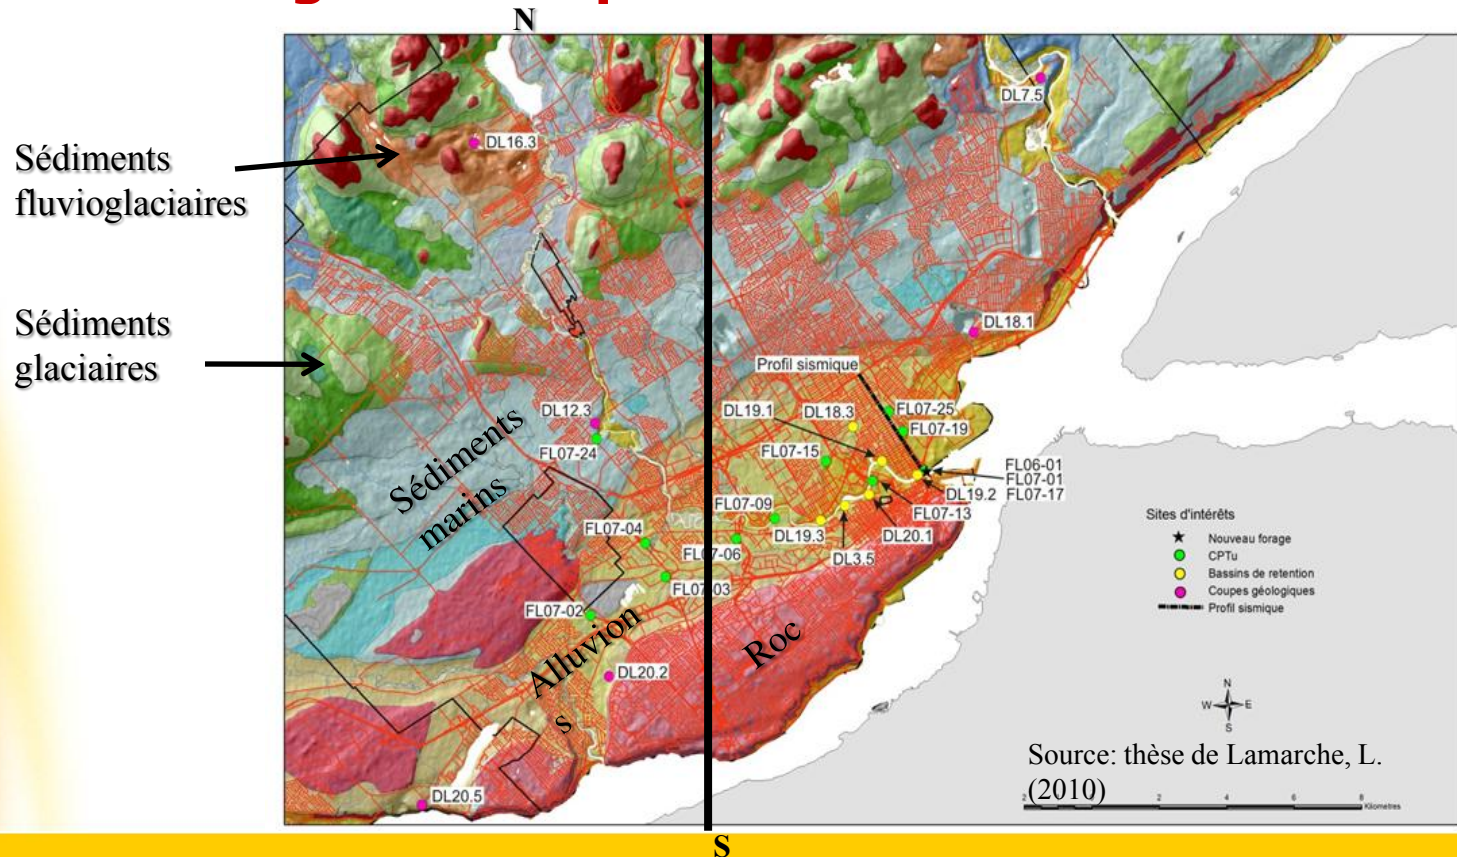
N

Sédiments fluvioglaciaires

Sédiments glaciaires

Sédiments marins

Alluvions

Roc

DL16.3
DL7.5
DL18.1
Profil sismique
DL12.3
DL19.1
DL18.3
FL07-25
FL07-19
FL07-24
FL07-15
FL06-01
FL07-01
FL07-17
DL19.2
FL07-09
FL07-13
FL07-04
DL19.3
DL20.1
FL07-06
DL3.5
FL07-03
FL07-02
DL20.2
DL20.5

Sites d'intérêts
Nouveau forage
CPTu
Bassins de retention
Coupes géologiques
Profil sismique

N
W E
S

Source: thèse de Lamarche, L. (2010)

2 4 6 8 Kilometres

S